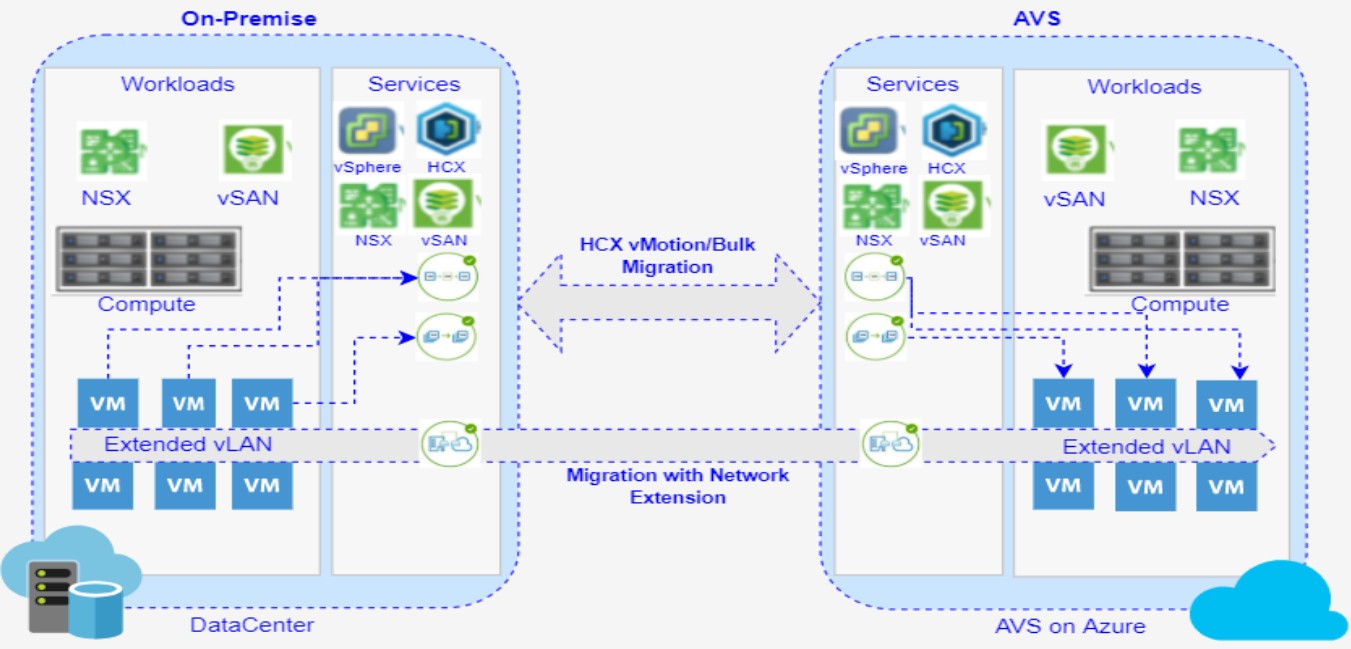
On-Premise

Workloads

NSX

vSAN

Compute

Services

vSphere

HCX

NSX

vSAN

VM VM VM

Extended vLAN

VM VM VM

DataCenter

HCX vMotion/Bulk Migration

Migration with Network Extension

AVS

Services

vSphere

HCX

NSX

vSAN

Workloads

vSAN

NSX

Compute

VM VM VM

Extended vLAN

VM VM VM

AVS on Azure